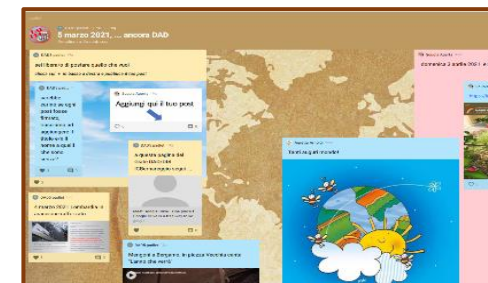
5 marzo 2021, ... ancora DAD

sul libro di parlare quello che vuoi

Aggiungi qui il tuo post

Tanti auguri mondo!

domenica 3 aprile 2021

Mangiati a Bergamo, in piazza Vecchia sotto "Lazzo dei venti"

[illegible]